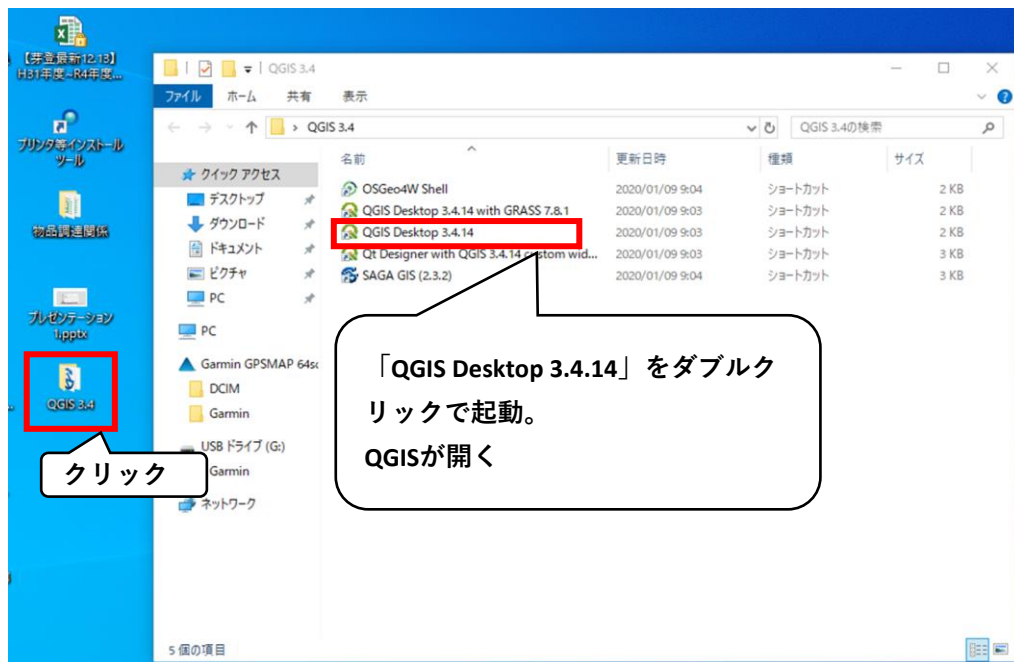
【芽登最新12.13】H31年度~R4年度...

プリンタ等インストールツール

物品調達関係

プレゼンテーション1.pptx

QGIS 3.4

クリック

QGIS 3.4

ファイル　ホーム　共有　表示

QGIS 3.4

QGIS 3.4の検索

クイック アクセス
デスクトップ
ダウンロード
ドキュメント
ピクチャ
PC
PC
Garmin GPSMAP 64s
DCIM
Garmin
USB ドライブ (G:)
Garmin
ネットワーク

| 名前 | 更新日時 | 種類 | サイズ |
|---|---|---|---|
| OSGeo4W Shell | 2020/01/09 9:04 | ショートカット | 2 KB |
| QGIS Desktop 3.4.14 with GRASS 7.8.1 | 2020/01/09 9:03 | ショートカット | 2 KB |
| QGIS Desktop 3.4.14 | 2020/01/09 9:03 | ショートカット | 2 KB |
| Qt Designer with QGIS 3.4.14 custom wid... | 2020/01/09 9:03 | ショートカット | 3 KB |
| SAGA GIS (2.3.2) | 2020/01/09 9:04 | ショートカット | 3 KB |

「QGIS Desktop 3.4.14」をダブルクリックで起動。
QGISが開く

5 個の項目